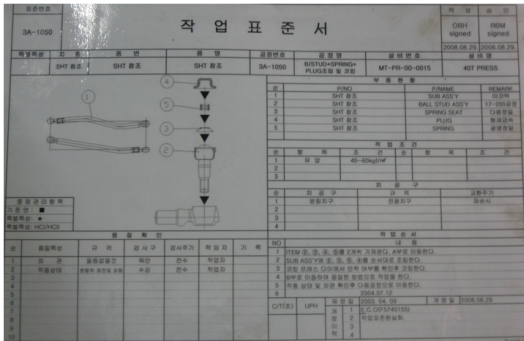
3A-1050

작 업 표 준 서

ORH signed

RBM signed

2008.08.29

2008.08.29

| 작업번호 | 차 종 | 품 번 | 품 명 | 공정번호 | 공정명 | 설비번호 | 설비명 |
|---|---|---|---|---|---|---|---|
| | SHT 회포 | SHT 회포 | SHT 회포 | 3A-1050 | B/STUD+SPRING+PLUG조립 및 코킹 | MT-PR-00-0015 | 40T PRESS |

4

5

3

2

1

부 품 명 란

| 1 | SHT 회포 | SUB ASS'Y | 외장재 |
|---|---|---|---|
| 2 | SHT 회포 | BALL STUD ASS'Y | 17-2183공정 |
| 3 | SHT 회포 | SPRING SEAT | 다용품청봉 |
| 4 | SHT 회포 | PLUG | 철포공도 |
| 5 | SHT 회포 | SPRING | 공연공정 |

작 업 조 건

| 1 | 유 압 | 40~60kg/㎠ |
|---|---|---|

| 1 | 치 공 구 | 고정치구 | 고정치구 | 점검주기 |
|---|---|---|---|---|

작 업 요 령

NO 내 용

1 ITEM ①, ②, ③ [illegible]
2 SUB ASS'Y를 ①, ②, ③ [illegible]
3 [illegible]
4 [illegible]
5 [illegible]

공정관리항목

품 질 확 인

| 순 | 품질특성 | 규 격 | 검사구 | 검사주기 | 책임자 | 기 록 |
|---|---|---|---|---|---|---|
| 1 | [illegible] | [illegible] | 육안 | 전수 | 작업자 | |
| 2 | 작동상태 | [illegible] | 수검 | 전수 | 작업자 | |

C/T(초) UPH

작 성 일 2001. 04. 09 개 정 일 2008.08.29

1 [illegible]
2 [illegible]